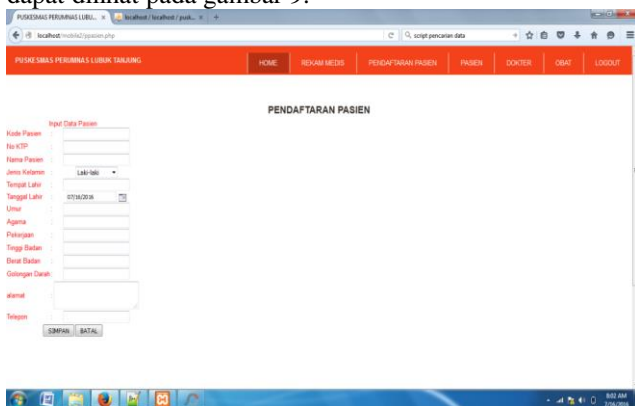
dapat dilihat pada gambar 9.

PUSKESMAS PERUMNAS LUBU... × localhost / localhost / pusk... × +

localhost/mobile2/pasien.php

script pencarian data

PUSKESMAS PERUMNAS LUBUK TANJUNG

HOME REKAM MEDIS PENDAFTARAN PASIEN PASIEN DOKTER OBAT LOGOUT

PENDAFTARAN PASIEN

Input Data Pasien

Kode Pasien :
No KTP :
Nama Pasien :
Jenis Kelamin : Laki-laki
Tempat Lahir :
Tanggal Lahir : 07/16/2016
Umur :
Agama :
Pekerjaan :
Tinggi Badan :
Berat Badan :
Golongan Darah :
alamat :
Telepon :

SIMPAN BATAL

8:02 AM
7/16/2016